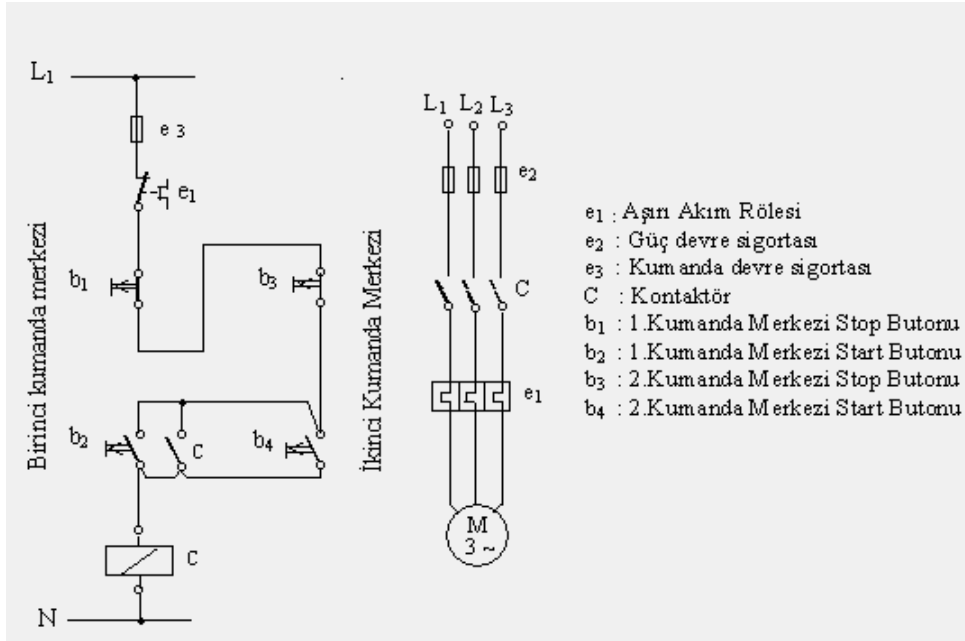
$L_1$

e 3

$e_1$

Birinci kumanda merkezi

$b_1$

$b_3$

İkinci Kumanda Merkezi

$b_2$

C

$b_4$

C

N

$L_1$ $L_2$ $L_3$

$e_2$

C

$e_1$

M
3 ~

$e_1$ : Aşırı Akım Rölesi
$e_2$ : Güç devre sigortası
$e_3$ : Kumanda devre sigortası
C : Kontaktör
$b_1$ : 1.Kumanda Merkezi Stop Butonu
$b_2$ : 1.Kumanda Merkezi Start Butonu
$b_3$ : 2.Kumanda Merkezi Stop Butonu
$b_4$ : 2.Kumanda Merkezi Start Butonu